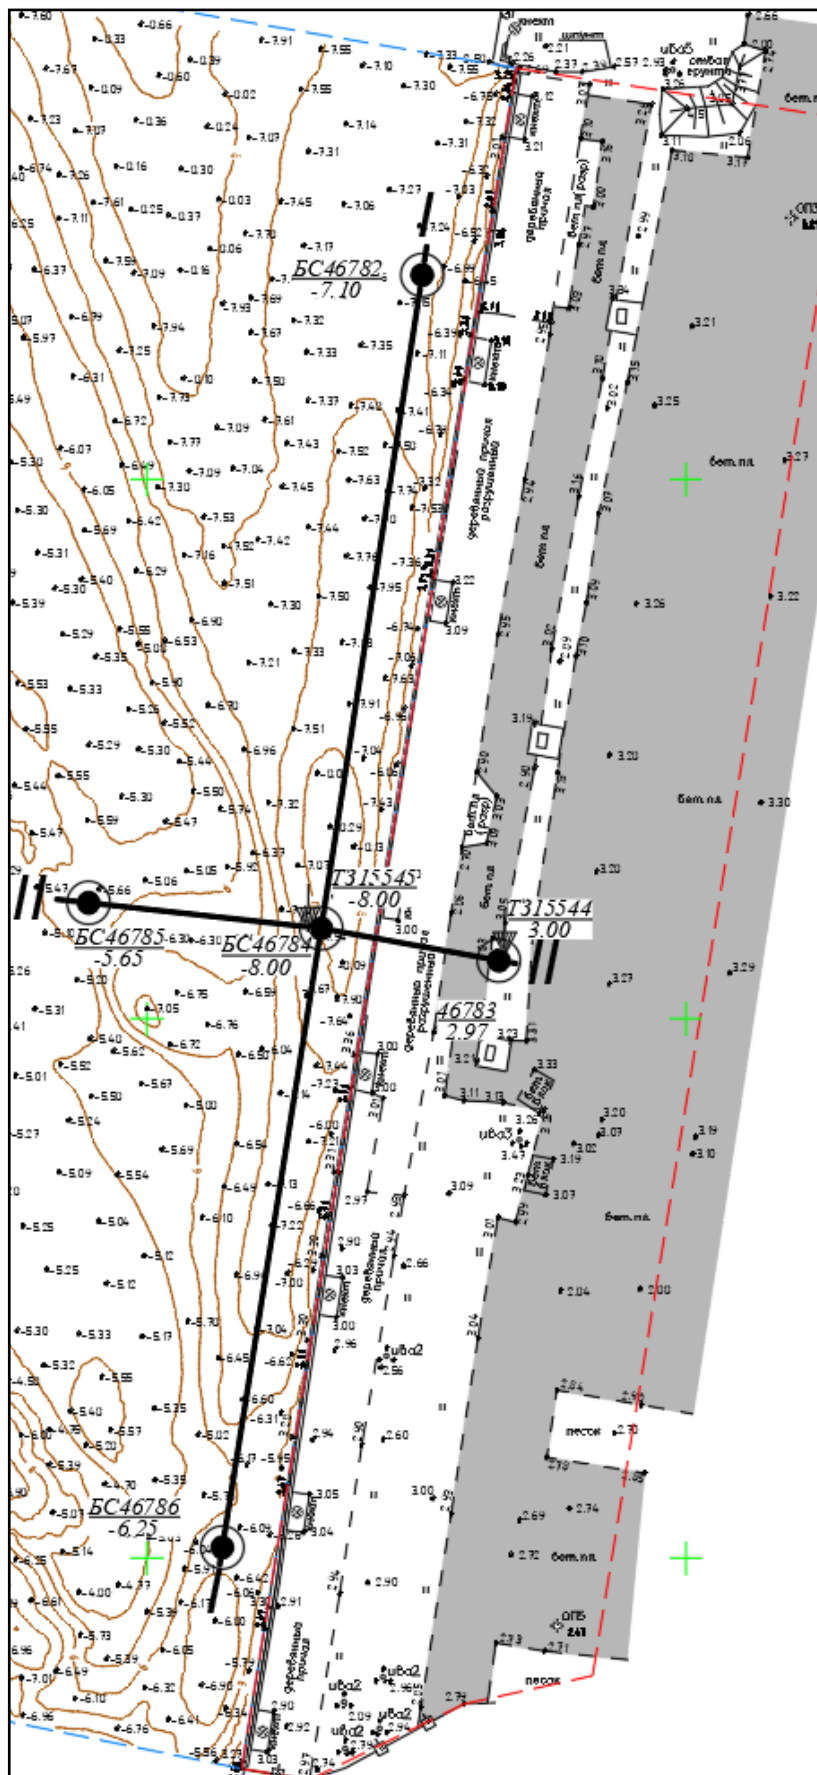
БС46782
-7.10

ТЗ15545
-8.00

ТЗ15544
3.00

БС46785
-5.65

БС46784
-8.00

46783
2.97

БС46786
-6.25

II

II

деревянный причал

деревянный причал разрушенный

деревянный причал разрушенный

деревянный причал

деревянный причал

бет.пл.

бет.пл.

бет.пл.

бет.пл.

бет.пл.

бет.пл.

песок

песок

ива2

ива2

ива2

ива3

ива5

отвал грунта

шпунт

люк

люк

люк

люк

люк

люк

ОПБ

-7.60 -6.66 -7.91 -7.55 -7.10 -7.30 -7.67 -6.33 -6.09 -6.60 -6.89 -6.02 -7.23 -7.07 -6.36 -6.24 -7.07 -7.31 -7.14 -7.31 -6.74 -7.06 -6.16 -6.30 -7.27 -7.03 -7.61 -6.25 -6.37 -6.03 -7.45 -7.06 -6.25 -7.11 -6.06 -7.70 -7.17 -6.37 -7.59 -7.09 -6.16 -7.59 -7.69 -7.32 -7.67 -7.35 -7.33 -6.10 -7.50 -7.37 -7.42 -7.09 -7.61 -7.43 -7.52 -7.50 -7.45 -7.04 -7.53 -7.44 -7.42 -7.36 -7.95 -7.30 -7.50 -7.21 -7.33 -6.90 -6.96 -7.51 -7.32 -6.53 -6.52 -5.50 -5.30 -5.06 -5.05 -5.66 -5.47 -6.30 -5.62 -5.40 -5.67 -5.69 -5.54 -5.04 -5.12 -5.25 -5.33 -5.17 -5.32 -5.55 -5.35 -5.40 -5.57 -4.79 -4.70 -5.39 -5.14 -4.00 -4.77 -5.73 -6.05 -6.32 -6.10 -6.76 -6.41 -6.90 -6.34 -7.01 -6.49 -6.96
3.00 3.05 3.09 3.21 3.25 3.27 3.22 3.26 3.20 3.30 3.29 3.27 3.20 3.07 3.19 3.10 3.02 3.19 3.07 3.33 3.47 3.11 3.03 2.90 2.96 2.66 2.60 2.94 2.90 3.04 2.92 2.91 2.74 2.69 2.72 2.73 2.71 2.74 2.70 2.84 2.78 2.92 3.05 2.91 2.90 2.66 2.26 2.21 2.37 2.57 2.49 2.66 2.06 3.17 3.11 3.10